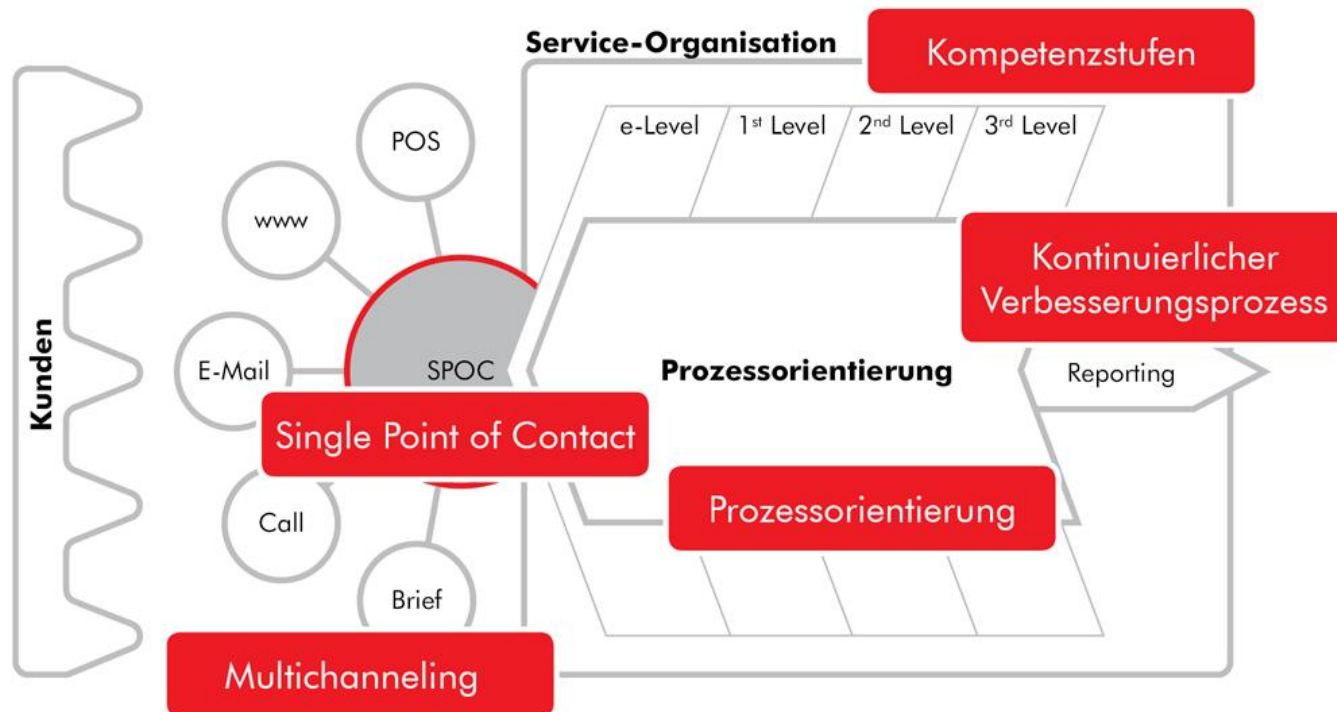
Service-Organisation

Kompetenzstufen

e-Level

1st Level

2nd Level

3rd Level

POS

www

Kontinuierlicher Verbesserungsprozess

Kunden

E-Mail

SPOC

Prozessorientierung

Reporting

Single Point of Contact

Call

Prozessorientierung

Brief

Multichanneling